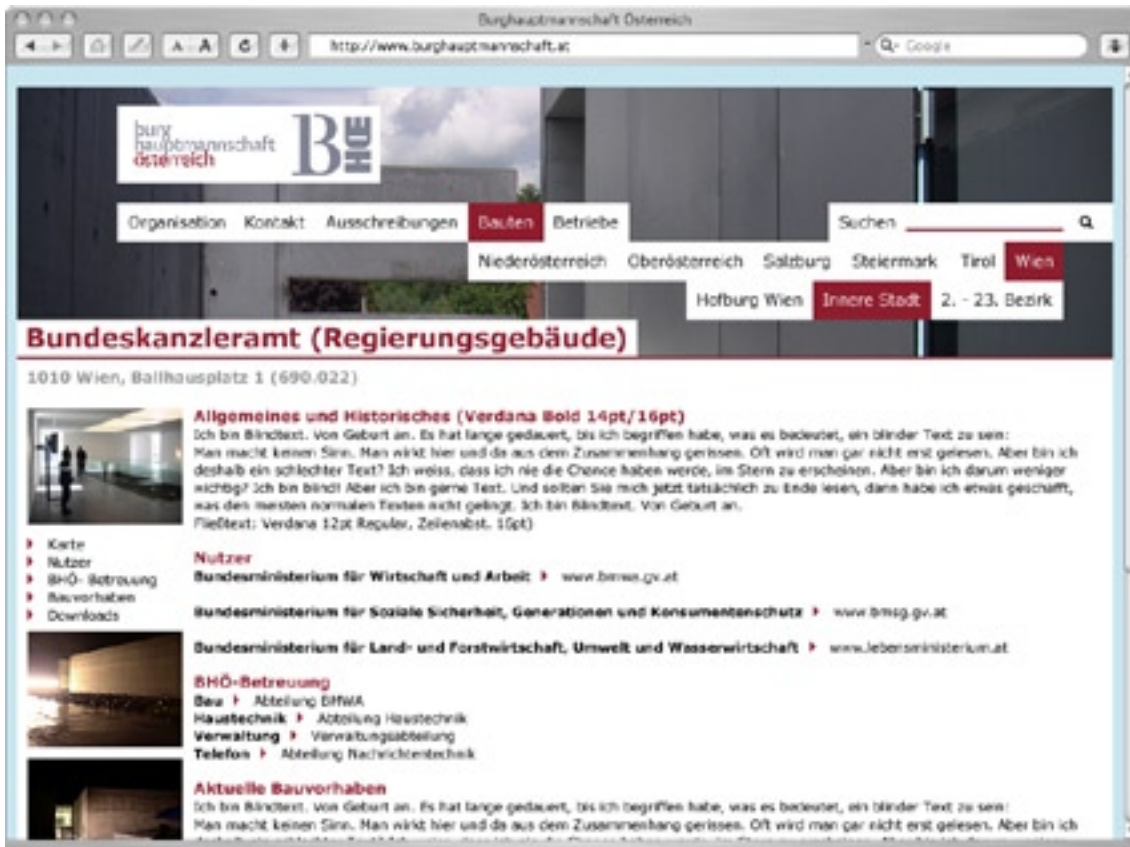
Burghauptmannschaft Österreich

http://www.burghauptmannschaft.at

Q- Google

burg
hauptmannschaft
österreich

BHÖ

Organisation Kontakt Ausschreibungen Bauten Betriebe

Suchen

Niederösterreich Oberösterreich Salzburg Steiermark Tirol Wien

Hofburg Wien Innere Stadt 2. - 23. Bezirk

Bundeskanzleramt (Regierungsgebäude)

1010 Wien, Ballhausplatz 1 (690.022)

Allgemeines und Historisches (Verdana Bold 14pt/16pt)

Ich bin Blindtext. Von Geburt an. Es hat lange gedauert, bis ich begriffen habe, was es bedeutet, ein blinder Text zu sein: Man macht keinen Sinn. Man wirkt hier und da aus dem Zusammenhang gerissen. Oft wird man gar nicht erst gelesen. Aber bin ich deshalb ein schlechter Text? Ich weiss, dass ich nie die Chance haben werde, im Stern zu erscheinen. Aber bin ich darum weniger wichtig? Ich bin blind! Aber ich bin gerne Text. Und sollten Sie mich jetzt tatsächlich zu Ende lesen, dann habe ich etwas geschafft, was den meisten normalen Texten nicht gelingt. Ich bin Blindtext. Von Geburt an.
Fließtext: Verdana 12pt Regular, Zeilenabst. 16pt)

Karte
Nutzer
BHÖ- Betreuung
Bauvorhaben
Downloads

Nutzer

Bundesministerium für Wirtschaft und Arbeit www.bmwa.gv.at

Bundesministerium für Soziale Sicherheit, Generationen und Konsumentenschutz www.bmsg.gv.at

Bundesministerium für Land- und Forstwirtschaft, Umwelt und Wasserwirtschaft www.lebensministerium.at

BHÖ-Betreuung

Bau Abteilung BHWA
Haustechnik Abteilung Haustechnik
Verwaltung Verwaltungsabteilung
Telefon Abteilung Nachrichtentechnik

Aktuelle Bauvorhaben

Ich bin Blindtext. Von Geburt an. Es hat lange gedauert, bis ich begriffen habe, was es bedeutet, ein blinder Text zu sein: Man macht keinen Sinn. Man wirkt hier und da aus dem Zusammenhang gerissen. Oft wird man gar nicht erst gelesen. Aber bin ich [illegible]